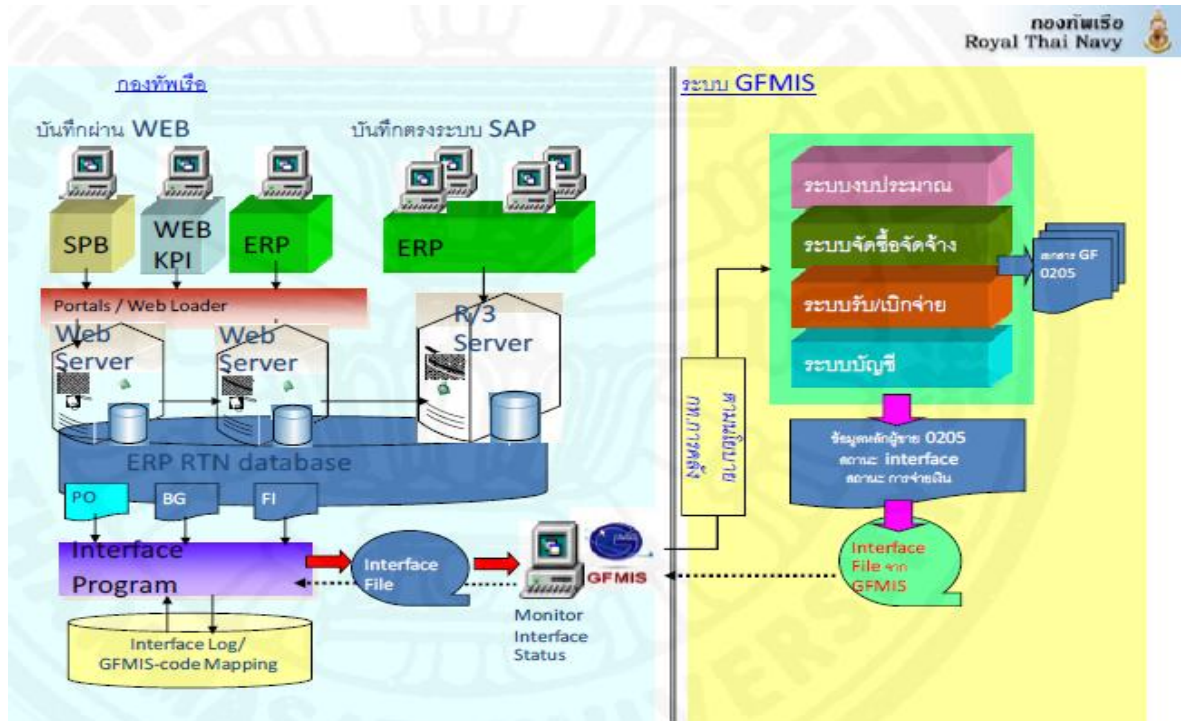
กองทัพเรือ
Royal Thai Navy

กองทัพเรือ

บันทึกผ่าน WEB

บันทึกตรงระบบ SAP

SPB

WEB KPI

ERP

ERP

Portals / Web Loader

Web Server

Web Server

R/3 Server

ERP RTN database

PO

BG

FI

Interface Program

Interface File

Interface Log/ GFMIS-code Mapping

Monitor Interface Status

GFMIS

ระบบ GFMIS

ระบบงบประมาณ

ระบบจัดซื้อจัดจ้าง

ระบบรับ/เบิกจ่าย

ระบบบัญชี

เอกสาร GF 0205

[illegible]

ข้อมูลหลักผู้ขาย 0205
สถานะ interface
สถานะ การจ่ายเงิน

Interface File จาก GFMIS